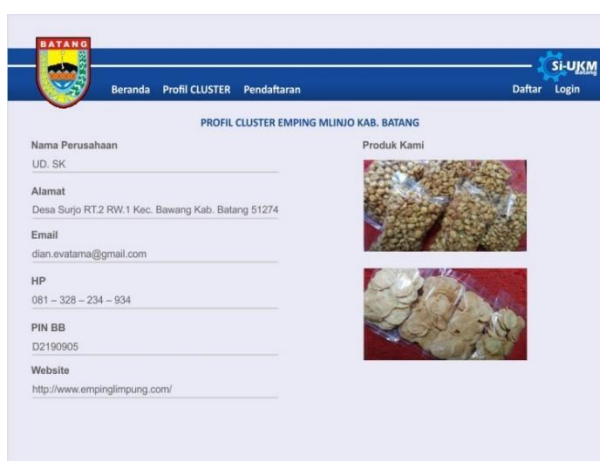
BATANG

Beranda Profil CLUSTER Pendaftaran

SI-UKM Batang

Daftar Login

PROFIL CLUSTER EMPING MLINJO KAB. BATANG

Nama Perusahaan
UD. SK

Alamat
Desa Surjo RT.2 RW.1 Kec. Bawang Kab. Batang 51274

Email
dian.evatama@gmail.com

HP
081 – 328 – 234 – 934

PIN BB
D2190905

Website
http://www.empinglimpung.com/

Produk Kami